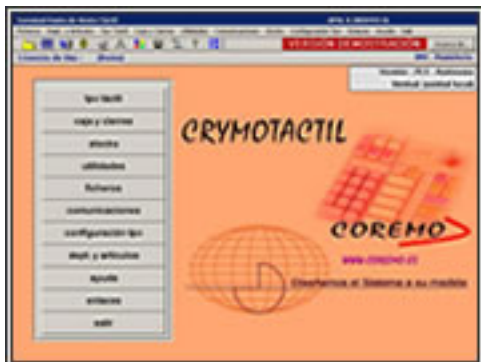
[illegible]

VERSION DEMOSTRACION

tpv táctil
caja y cierres
stocks
utilidades
ficheros
comunicaciones
configuración tpv
dept. y artículos
ayuda
enlaces
salir

CRYMOTACTIL

COREMO

www.coremo.es

Diseñamos el Sistema a su medida